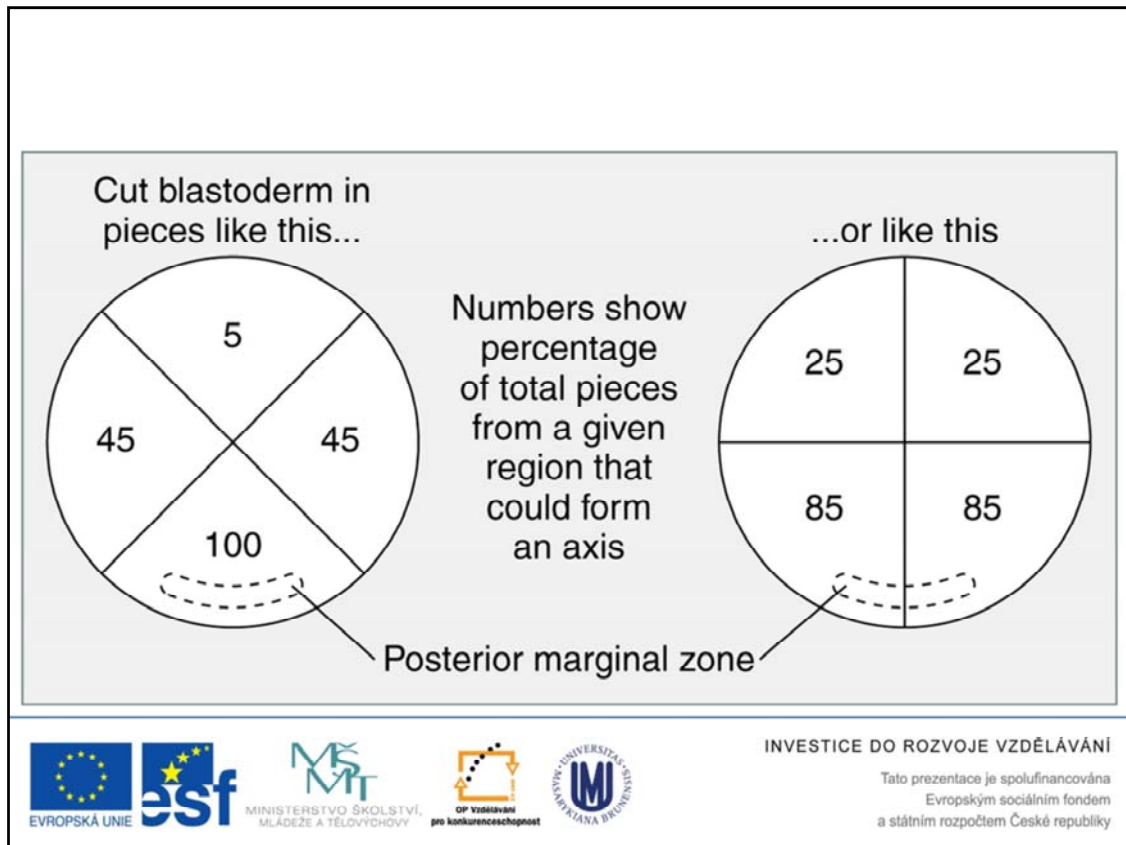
Cut blastoderm in pieces like this...

5

45

45

100

Numbers show percentage of total pieces from a given region that could form an axis

...or like this

25

25

85

85

Posterior marginal zone

EVROPSKÁ UNIE

esf

MŠMT

MINISTERSTVO ŠKOLSTVÍ, MLÁDEŽE A TĚLOVÝCHOVY

OP Vzdělávání pro konkurenceschopnost

UNIVERSITAS MASARYKIANA BRUNENSIS

INVESTICE DO ROZVOJE VZDĚLÁVÁNÍ

Tato prezentace je spolufinancována Evropským sociálním fondem a státním rozpočtem České republiky